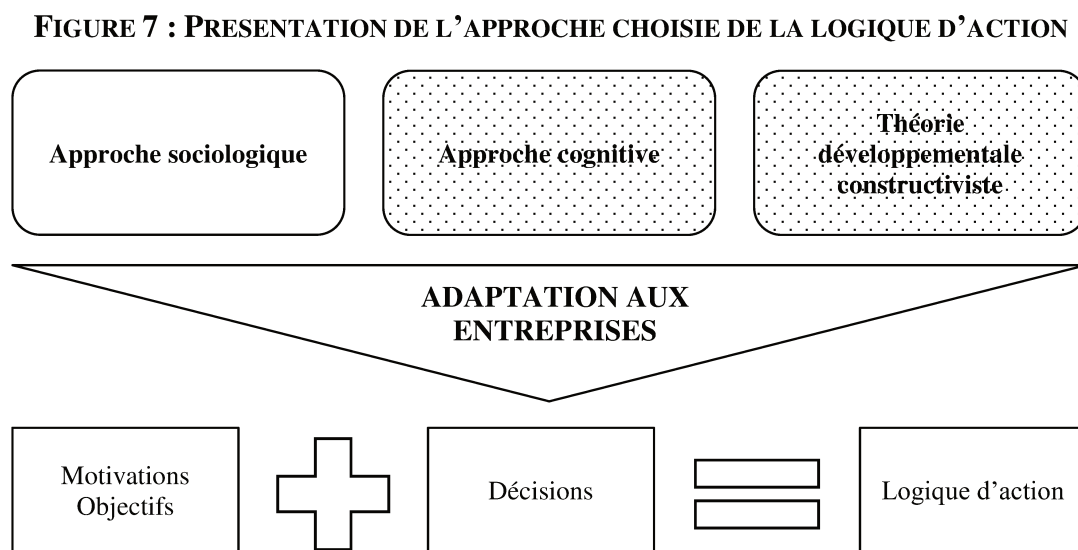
FIGURE 7 : PRESENTATION DE L'APPROCHE CHOISIE DE LA LOGIQUE D'ACTION

Approche sociologique

Approche cognitive

Théorie développementale constructiviste

ADAPTATION AUX ENTREPRISES

Motivations
Objectifs

Décisions

Logique d'action